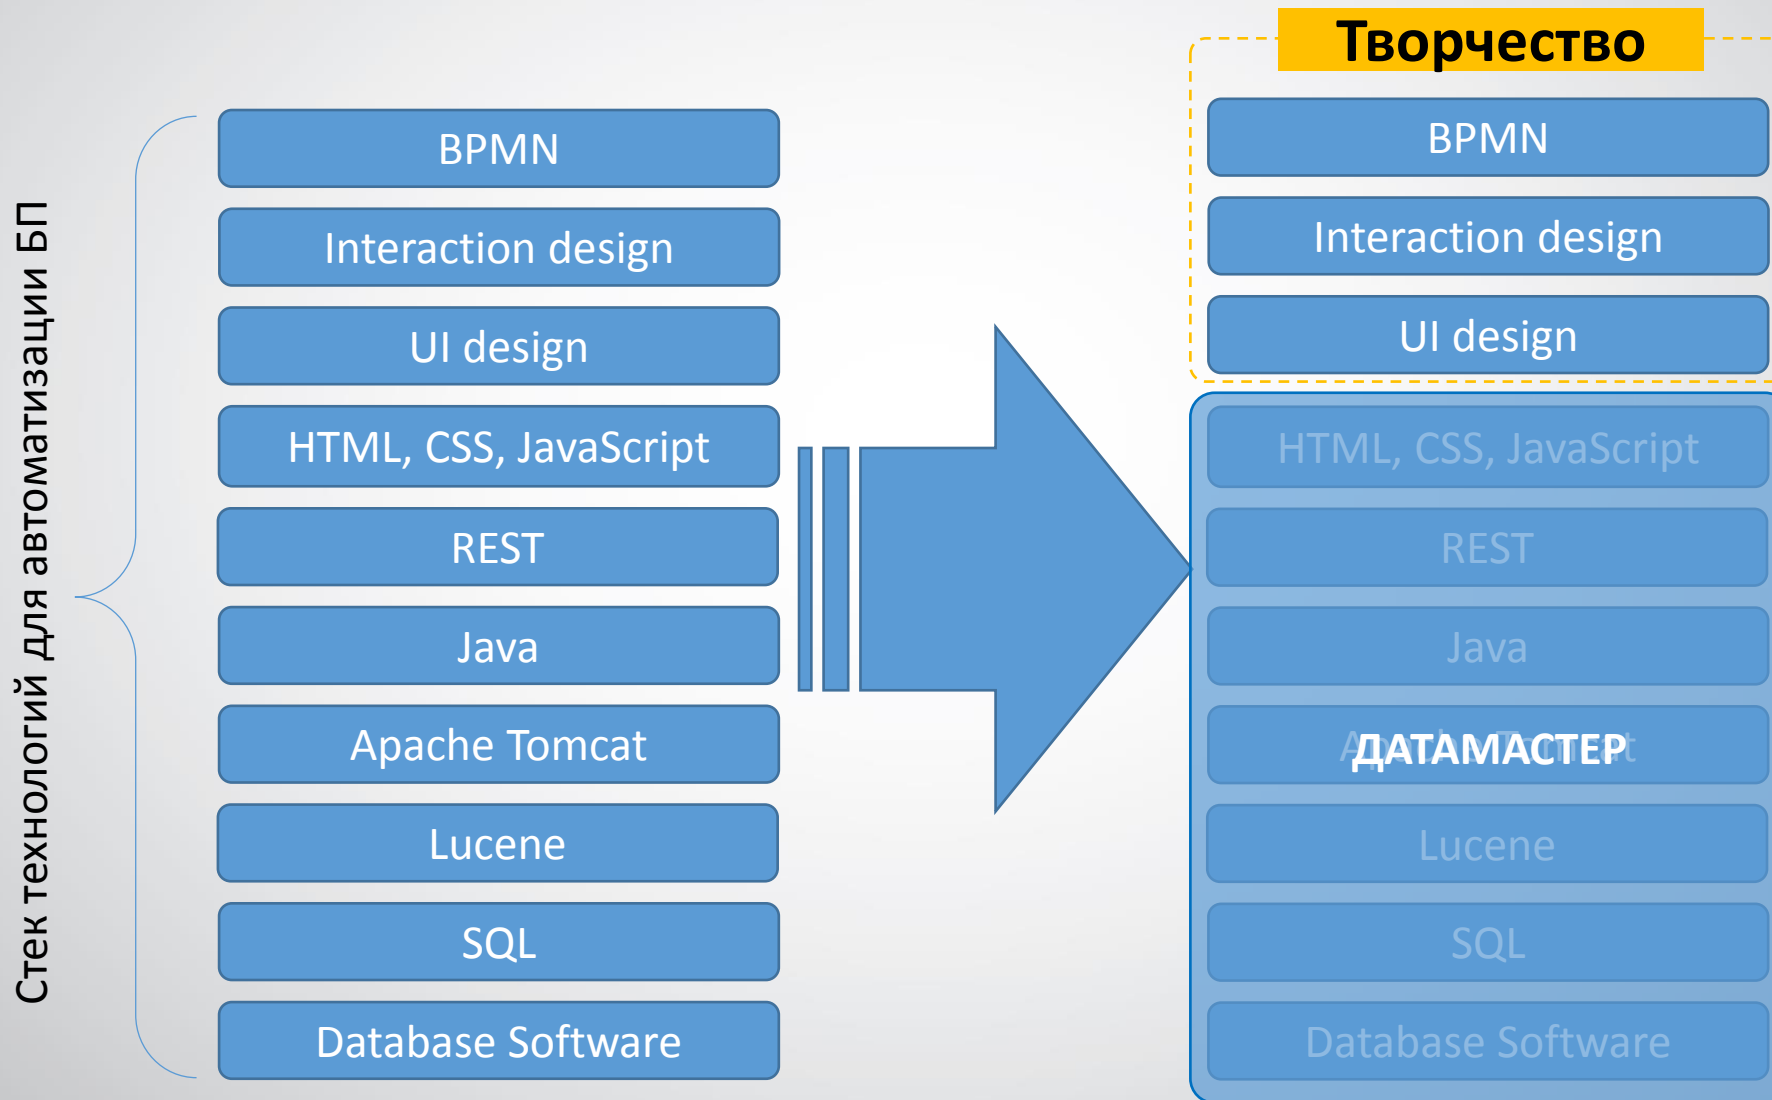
Стек технологий для автоматизации БП

BPMN

Interaction design

UI design

HTML, CSS, JavaScript

REST

Java

Apache Tomcat

Lucene

SQL

Database Software

Творчество

BPMN

Interaction design

UI design

HTML, CSS, JavaScript

REST

Java

ДАТАМАСТЕР

Apache Tomcat

Lucene

SQL

Database Software